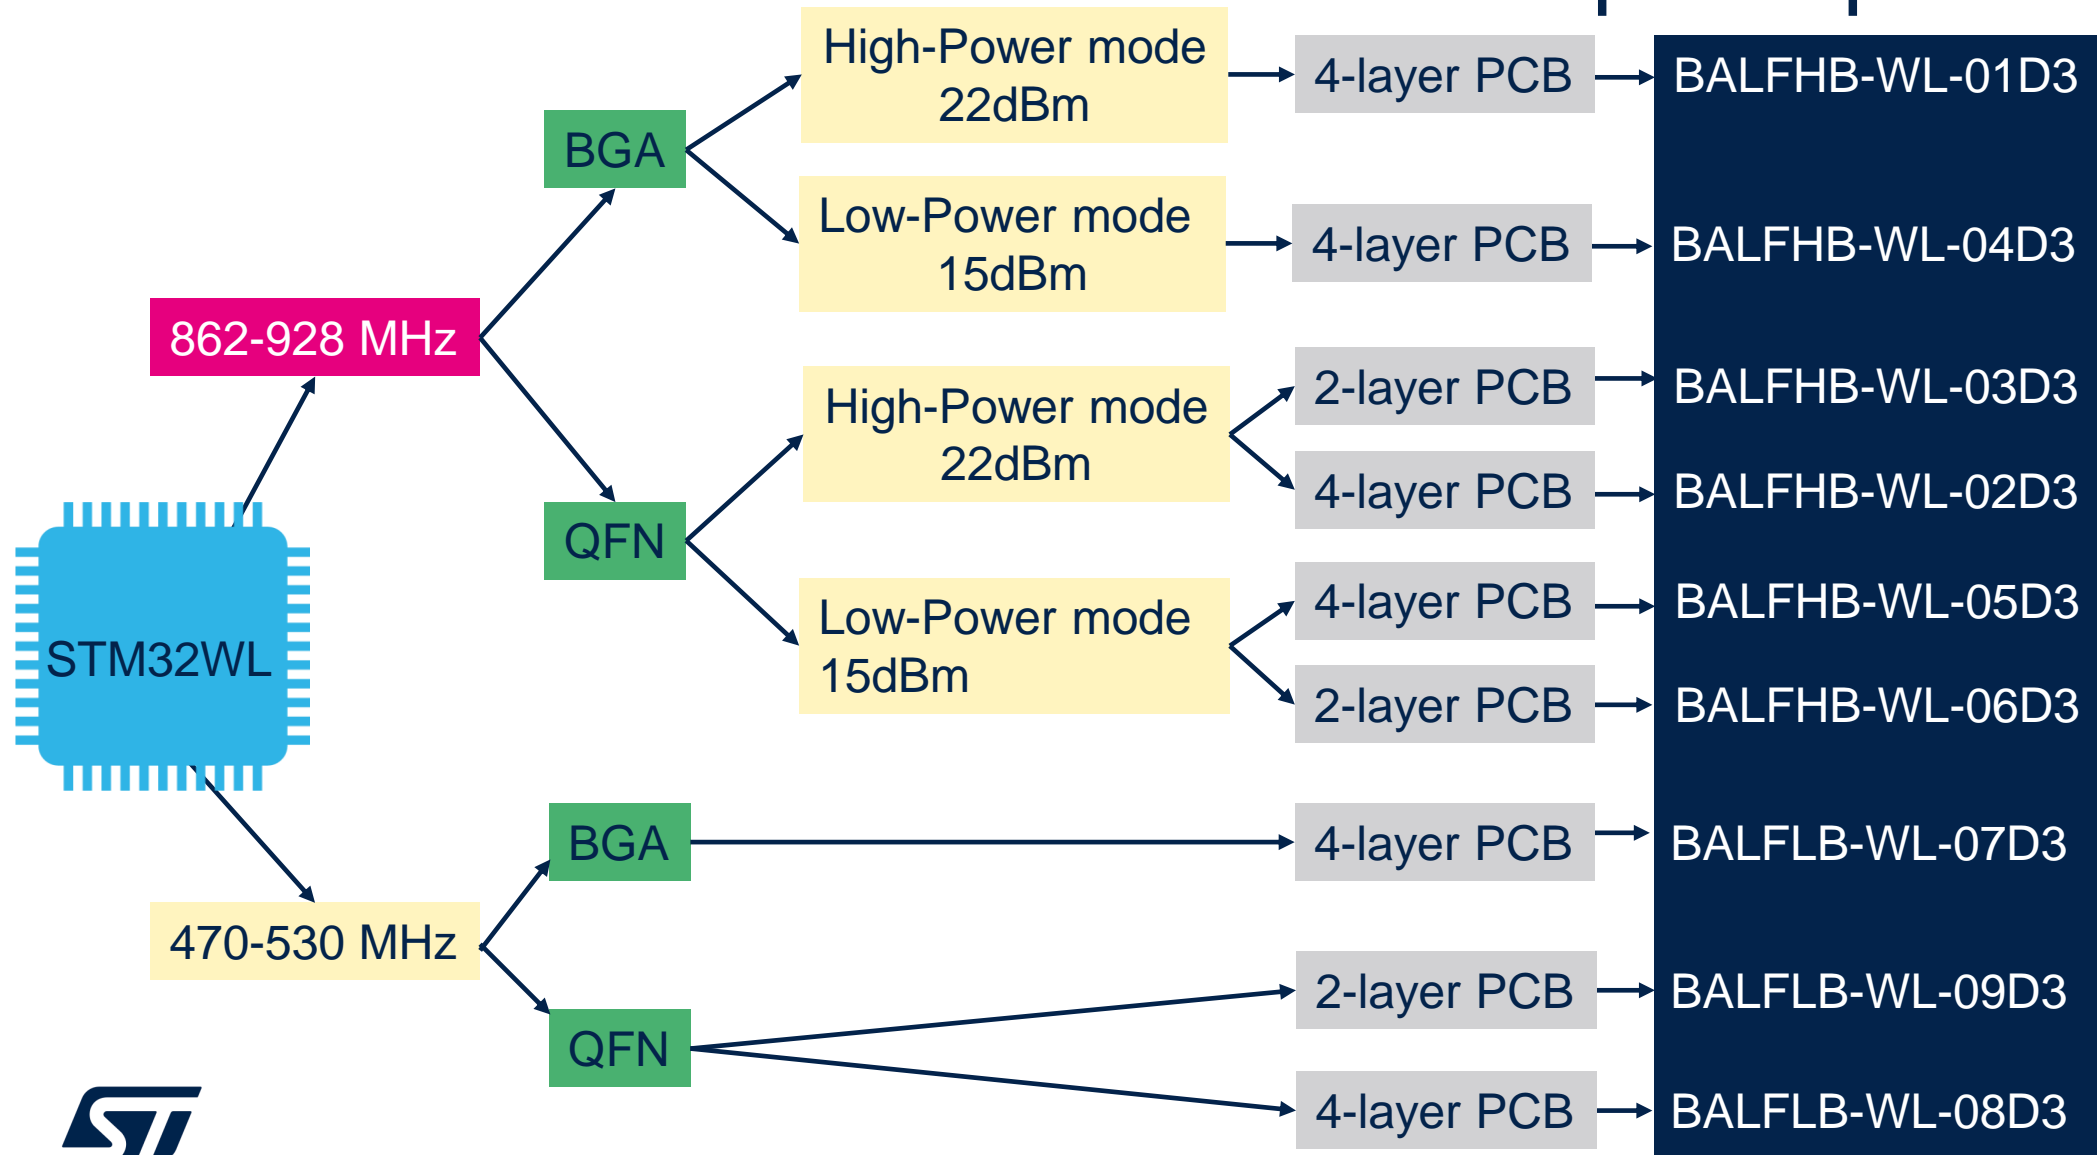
STM32WL

862-928 MHz

BGA

High-Power mode 22dBm

4-layer PCB

BALFHB-WL-01D3

Low-Power mode 15dBm

4-layer PCB

BALFHB-WL-04D3

QFN

High-Power mode 22dBm

2-layer PCB

BALFHB-WL-03D3

4-layer PCB

BALFHB-WL-02D3

Low-Power mode 15dBm

4-layer PCB

BALFHB-WL-05D3

2-layer PCB

BALFHB-WL-06D3

470-530 MHz

BGA

4-layer PCB

BALFLB-WL-07D3

QFN

2-layer PCB

BALFLB-WL-09D3

4-layer PCB

BALFLB-WL-08D3

ST